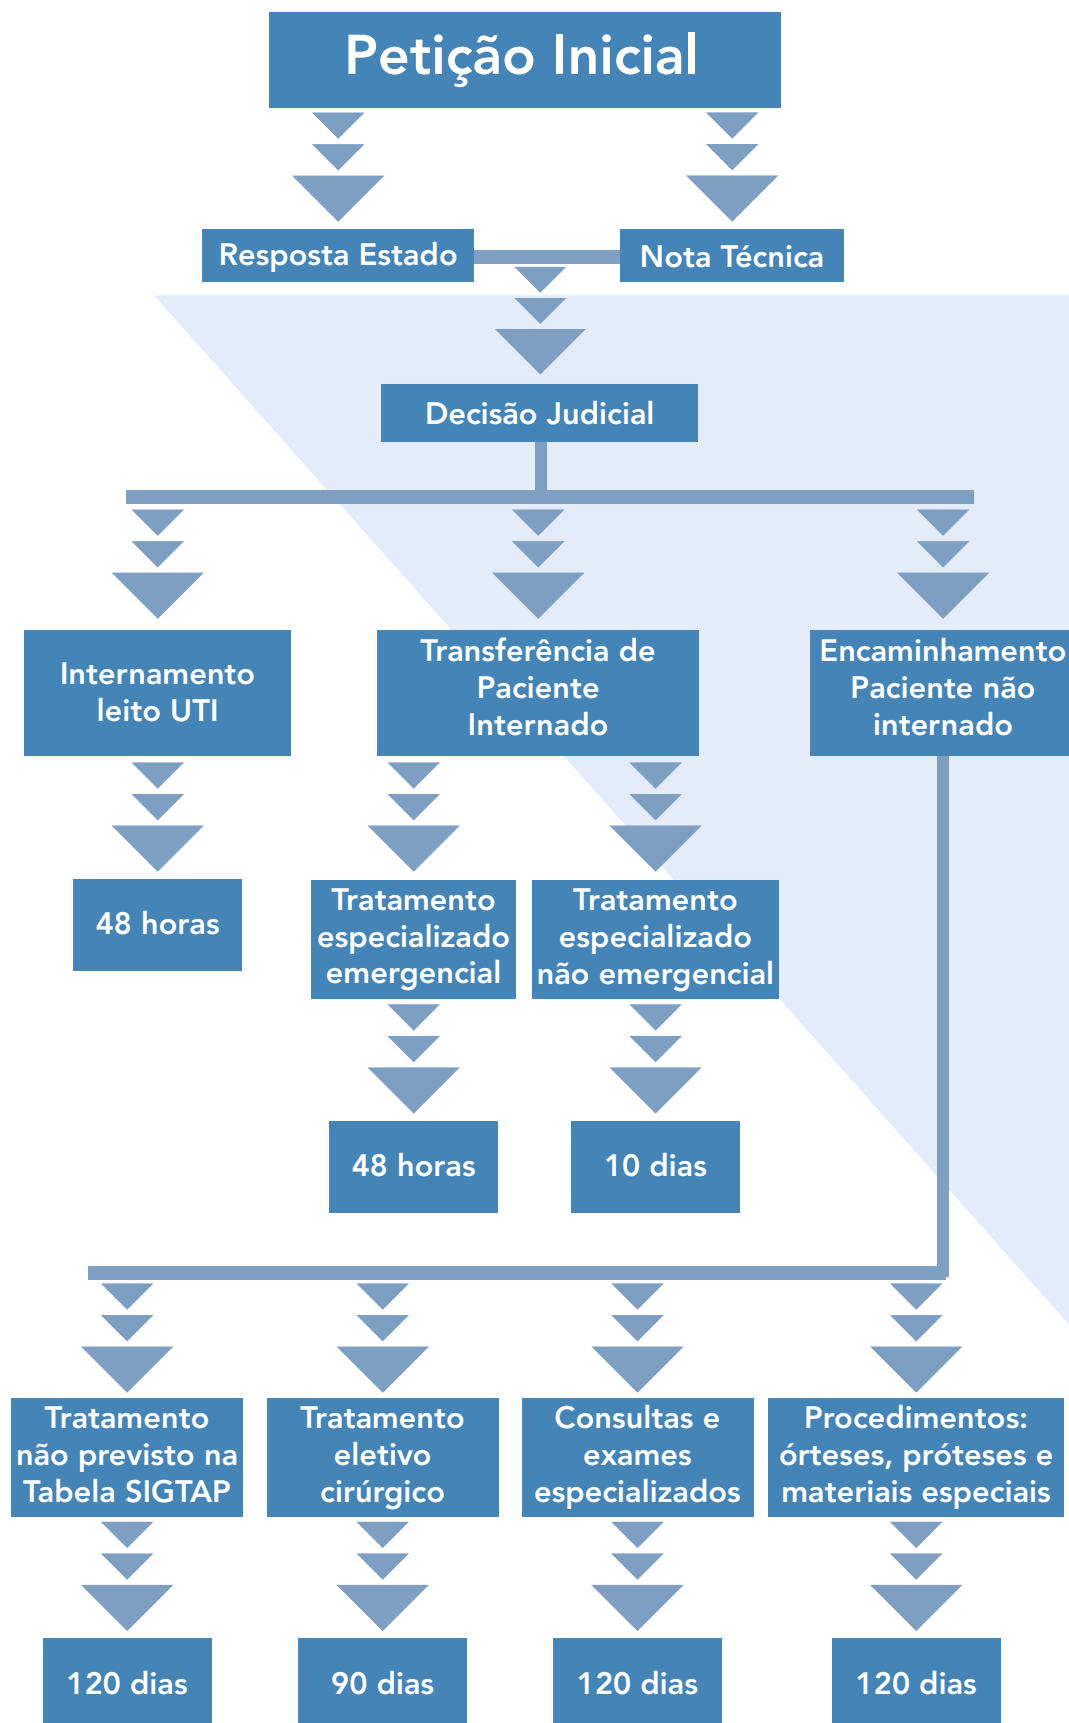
Petição Inicial

Resposta Estado

Nota Técnica

Decisão Judicial

Internamento leito UTI

Transferência de Paciente Internado

Encaminhamento Paciente não internado

48 horas

Tratamento especializado emergencial

Tratamento especializado não emergencial

48 horas

10 dias

Tratamento não previsto na Tabela SIGTAP

Tratamento eletivo cirúrgico

Consultas e exames especializados

Procedimentos: órteses, próteses e materiais especiais

120 dias

90 dias

120 dias

120 dias